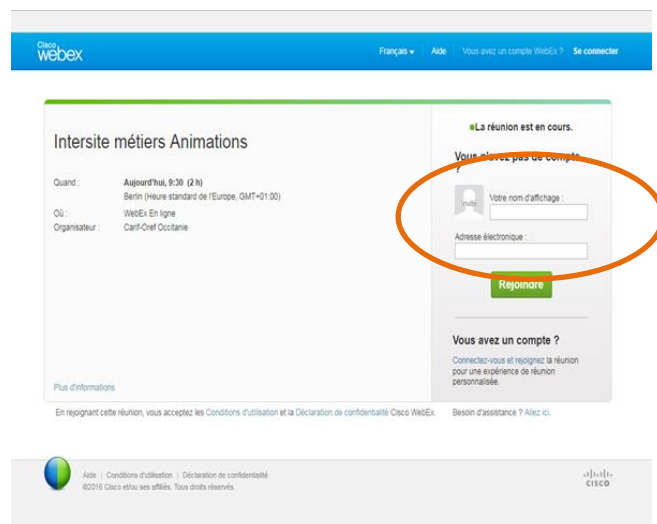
Cisco webex

Français ▾ | Aide | Vous avez un compte WebEx ? Se connecter

Intersite métiers Animations

Quand : Aujourd'hui, 9:30 (2 h)
Berlin (Heure standard de l'Europe, GMT+01:00)
Où : WebEx En ligne
Organisateur : Carif-Oref Occitanie

Plus d'informations

●La réunion est en cours.

Vous n'avez pas de compte ?

Votre nom d'affichage :

Adresse électronique :

Rejoindre

Vous avez un compte ?

Connectez-vous et rejoignez la réunion pour une expérience de réunion personnalisée.

En rejoignant cette réunion, vous acceptez les Conditions d'utilisation et la Déclaration de confidentialité Cisco WebEx.

Besoin d'assistance ? Allez ici.

Aide | Conditions d'utilisation | Déclaration de confidentialité
©2016 Cisco et/ou ses affiliés. Tous droits réservés.

CISCO